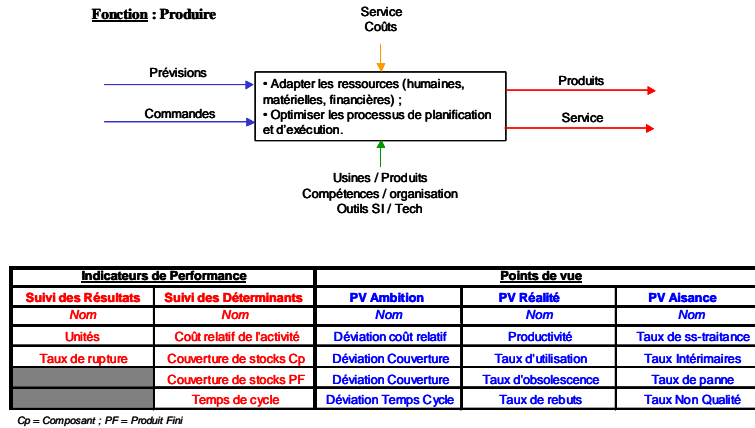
Fonction : Produire

Service
Coûts

Prévisions

Commandes

• Adapter les ressources (humaines, matérielles, financières) ;
• Optimiser les processus de planification et d'exécution.

Produits

Service

Usines / Produits
Compétences / organisation
Outils SI / Tech

| Indicateurs de Performance | | Points de vue | | |
|---|---|---|---|---|
| Suivi des Résultats | Suivi des Déterminants | PV Ambition | PV Réalité | PV Aisance |
| Nom | Nom | Nom | Nom | Nom |
| Unités | Coût relatif de l'activité | Déviation coût relatif | Productivité | Taux de ss-traitance |
| Taux de rupture | Couverture de stocks Cp | Déviation Couverture | Taux d'utilisation | Taux Intérimaires |
| | Couverture de stocks PF | Déviation Couverture | Taux d'obsolescence | Taux de panne |
| | Temps de cycle | Déviation Temps Cycle | Taux de rebuts | Taux Non Qualité |

Cp = Composant ; PF = Produit Fini